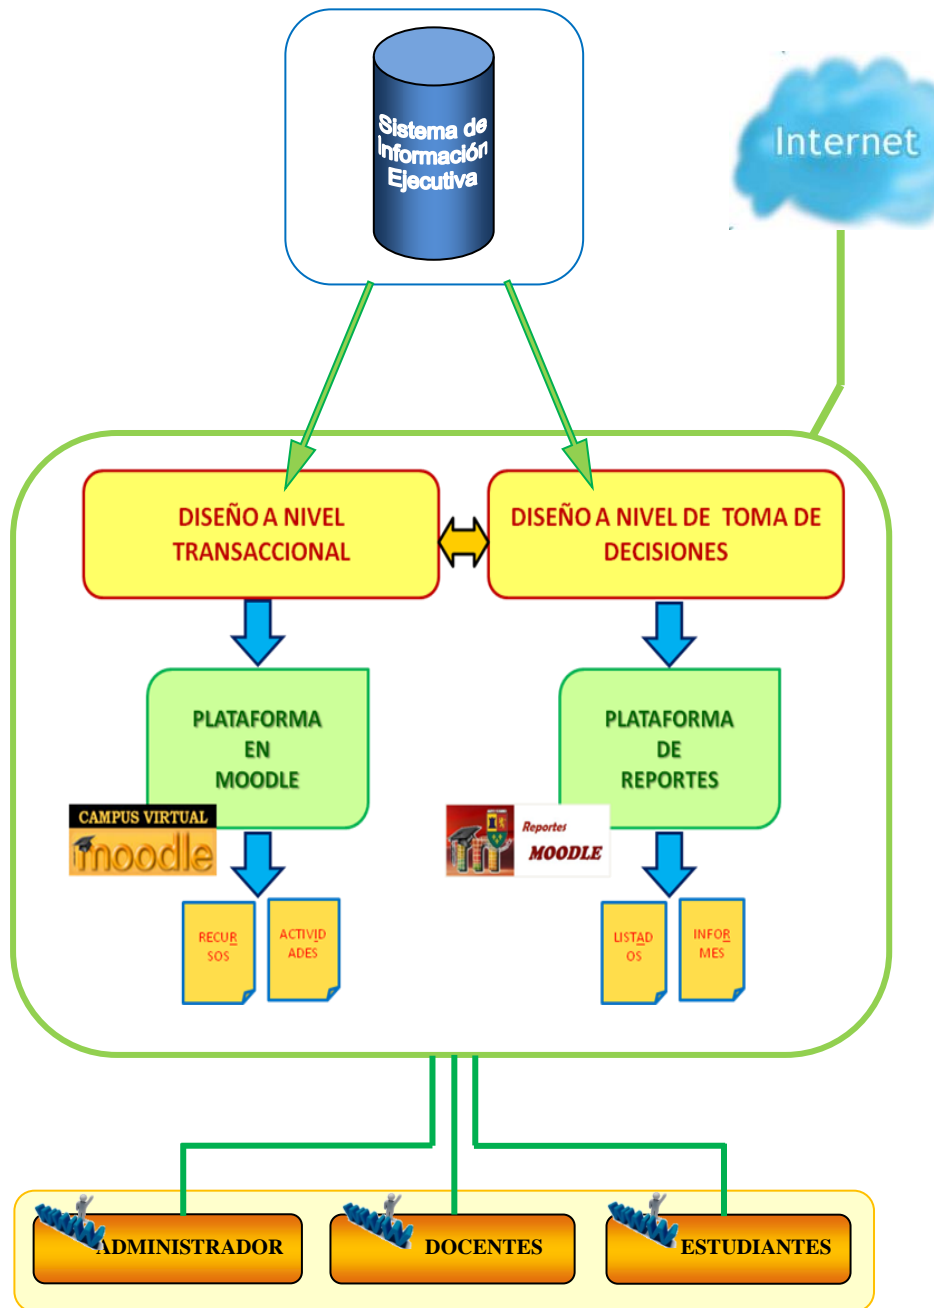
Sistema de Información Ejecutiva

Internet

DISEÑO A NIVEL TRANSACCIONAL

DISEÑO A NIVEL DE TOMA DE DECISIONES

PLATAFORMA EN MOODLE

PLATAFORMA DE REPORTES

CAMPUS VIRTUAL
moodle

Reportes
MOODLE

RECURSOS

ACTIVIDADES

LISTADOS

INFORMES

ADMINISTRADOR

DOCENTES

ESTUDIANTES